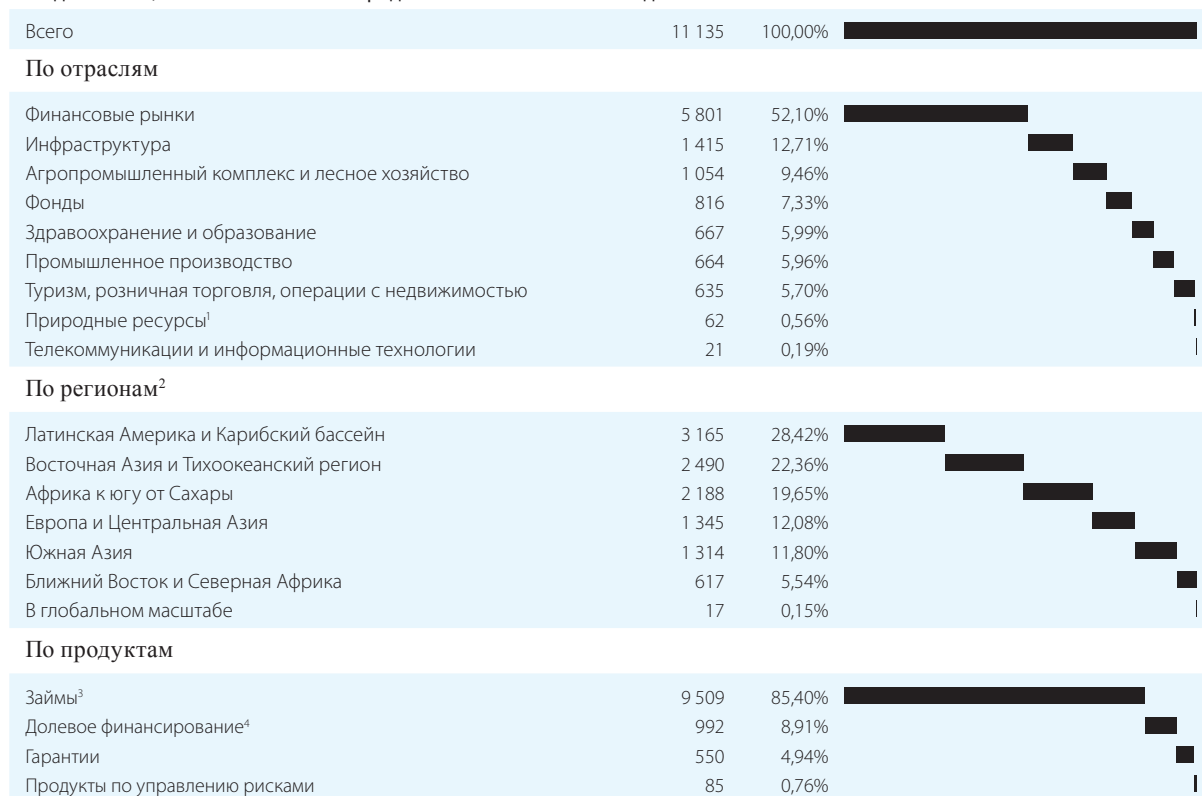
| Всего | 11 135 | 100,00% |
|---|---|---|

По отраслям

| | | |
|---|---|---|
| Финансовые рынки | 5 801 | 52,10% |
| Инфраструктура | 1 415 | 12,71% |
| Агропромышленный комплекс и лесное хозяйство | 1 054 | 9,46% |
| Фонды | 816 | 7,33% |
| Здравоохранение и образование | 667 | 5,99% |
| Промышленное производство | 664 | 5,96% |
| Туризм, розничная торговля, операции с недвижимостью | 635 | 5,70% |
| Природные ресурсы$^1$ | 62 | 0,56% |
| Телекоммуникации и информационные технологии | 21 | 0,19% |

По регионам$^2$

| | | |
|---|---|---|
| Латинская Америка и Карибский бассейн | 3 165 | 28,42% |
| Восточная Азия и Тихоокеанский регион | 2 490 | 22,36% |
| Африка к югу от Сахары | 2 188 | 19,65% |
| Европа и Центральная Азия | 1 345 | 12,08% |
| Южная Азия | 1 314 | 11,80% |
| Ближний Восток и Северная Африка | 617 | 5,54% |
| В глобальном масштабе | 17 | 0,15% |

По продуктам

| | | |
|---|---|---|
| Займы$^3$ | 9 509 | 85,40% |
| Долевое финансирование$^4$ | 992 | 8,91% |
| Гарантии | 550 | 4,94% |
| Продукты по управлению рисками | 85 | 0,76% |